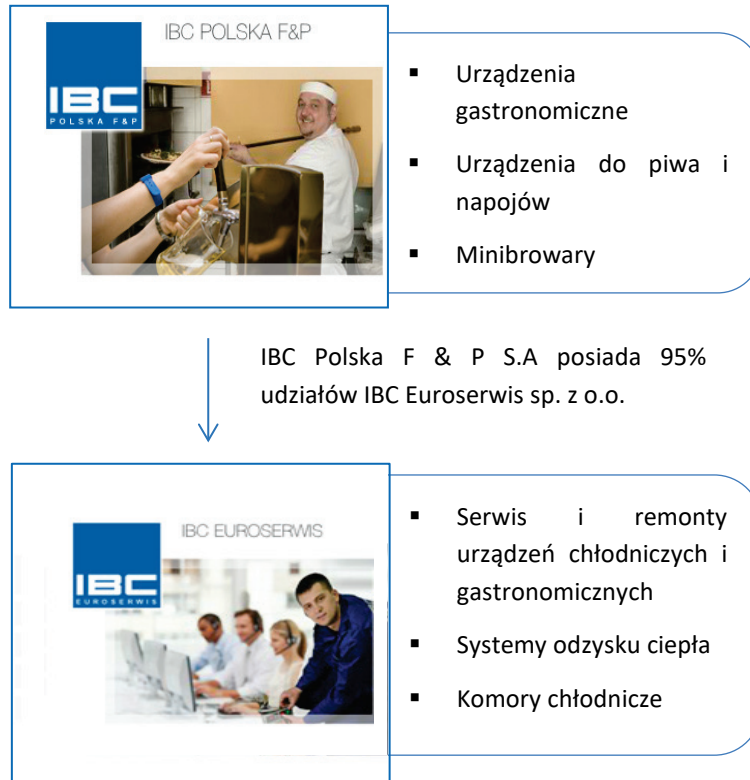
IBC POLSKA F&P

IBC
POLSKA F&P

▪ Urządzenia gastronomiczne

▪ Urządzenia do piwa i napojów

▪ Minibrowary

IBC Polska F & P S.A posiada 95% udziałów IBC Euroserwis sp. z o.o.

IBC EUROSERWIS

IBC
EUROSERWIS

▪ Serwis i remonty urządzeń chłodniczych i gastronomicznych

▪ Systemy odzysku ciepła

▪ Komory chłodnicze